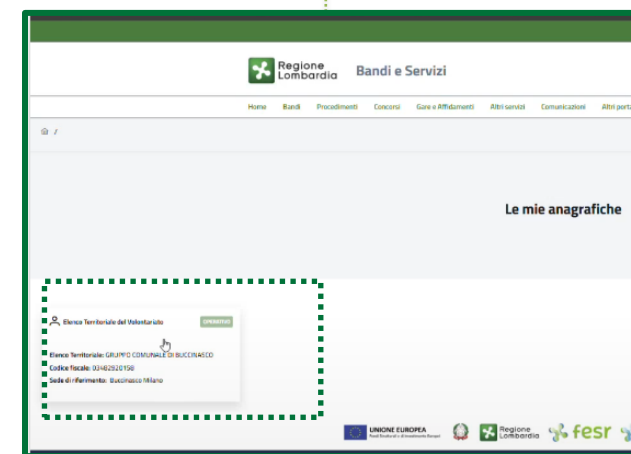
Regione Lombardia Bandi e Servizi

Home Bandi Procedimenti Concorsi Gare e Affidamenti Altri servizi Comunicazioni Altri porta

Le mie anagrafiche

Elenco Territoriale del Volontariato OPERATIVO

Elenco Territoriale: GRUPPO COMUNALE DI BUCCINASCO
Codice fiscale: 03462820158
Sede di riferimento: Buccinasco Milano

UNIONE EUROPEA
Regione Lombardia fesr